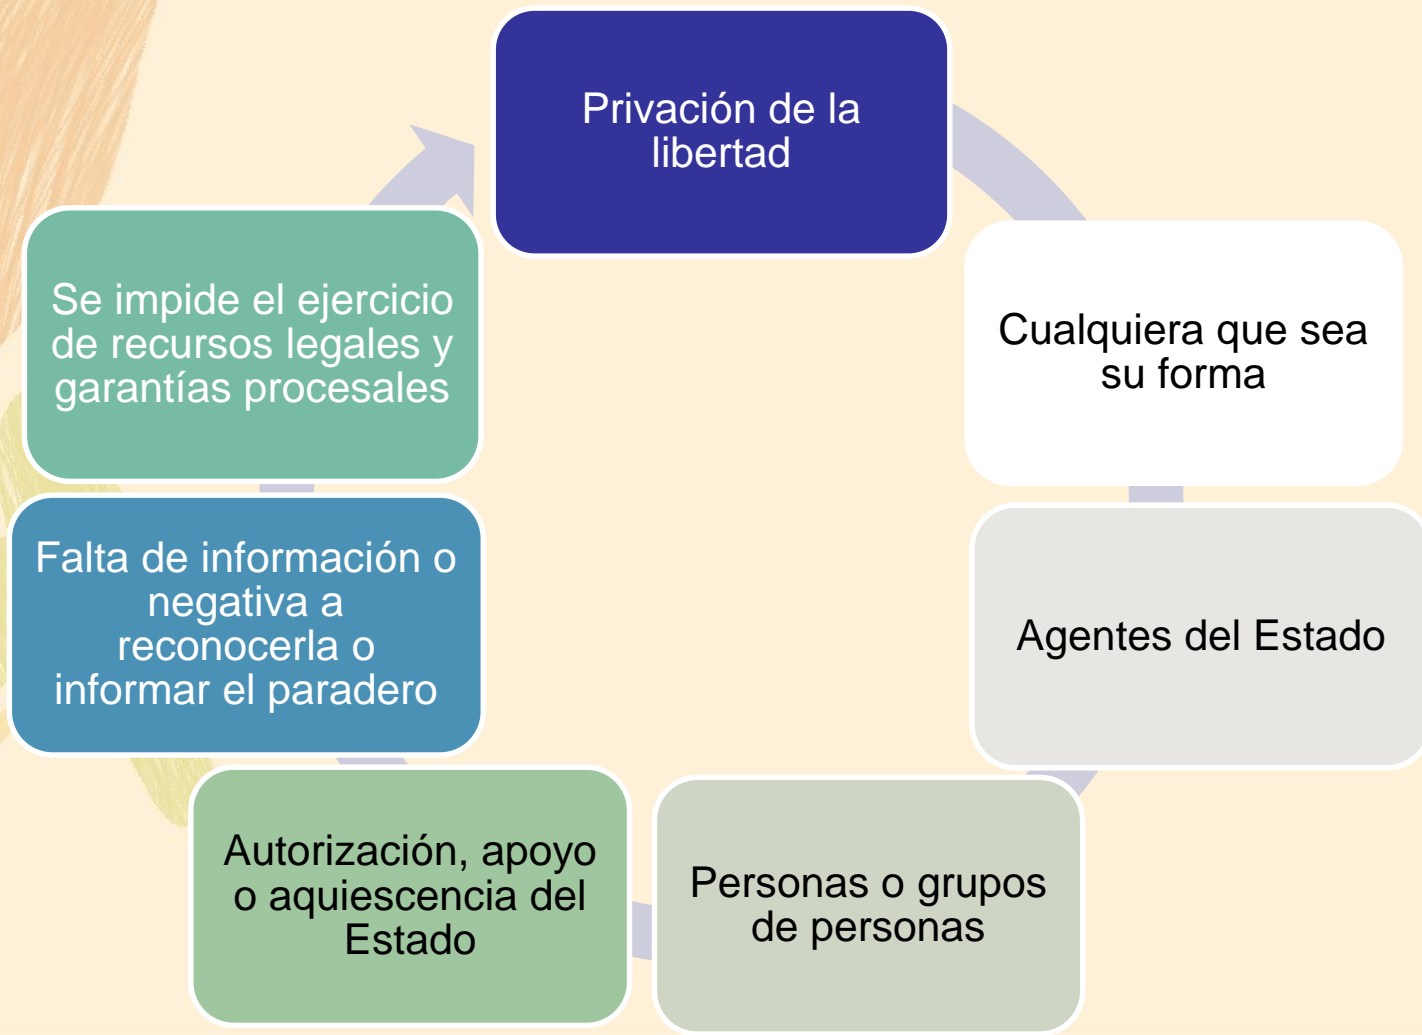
Privación de la libertad

Cualquiera que sea su forma

Agentes del Estado

Personas o grupos de personas

Autorización, apoyo o aquiescencia del Estado

Falta de información o negativa a reconocerla o informar el paradero

Se impide el ejercicio de recursos legales y garantías procesales